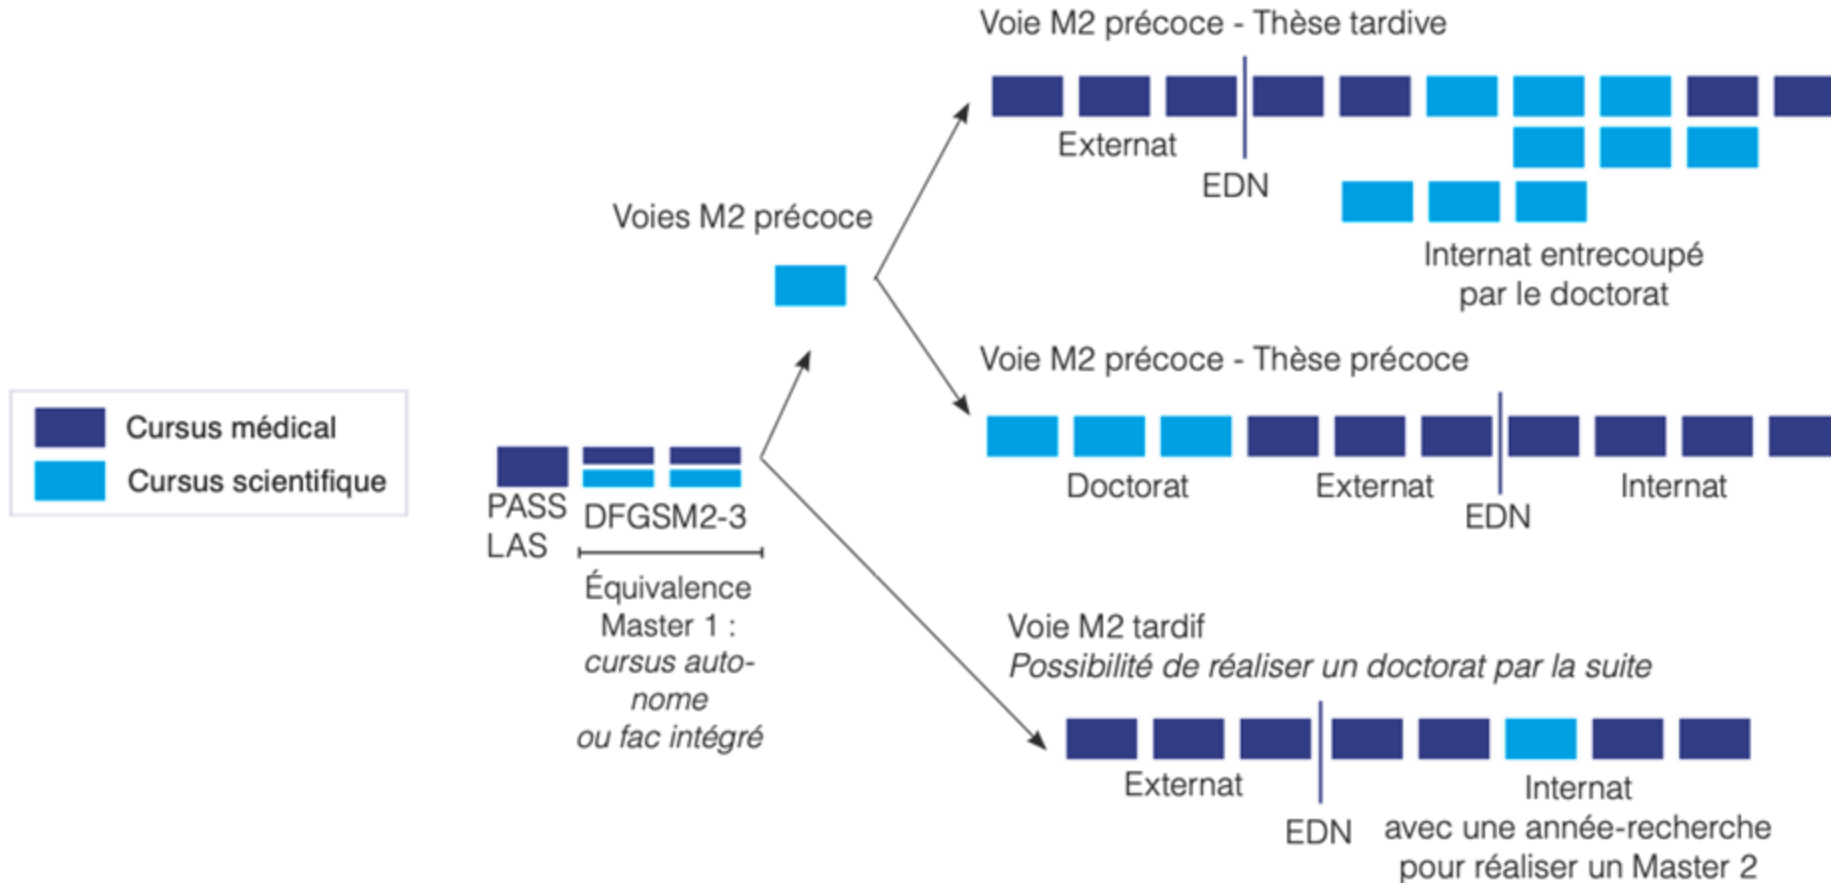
Cursus médical
Cursus scientifique

PASS
LAS

DFGSM2-3

Équivalence Master 1 : *cursus autonome ou fac intégré*

Voies M2 précoce

Voie M2 précoce - Thèse tardive

Externat

EDN

Internat entrecoupé par le doctorat

Voie M2 précoce - Thèse précoce

Doctorat

Externat

EDN

Internat

Voie M2 tardif
*Possibilité de réaliser un doctorat par la suite*

Externat

EDN

Internat avec une année-recherche pour réaliser un Master 2